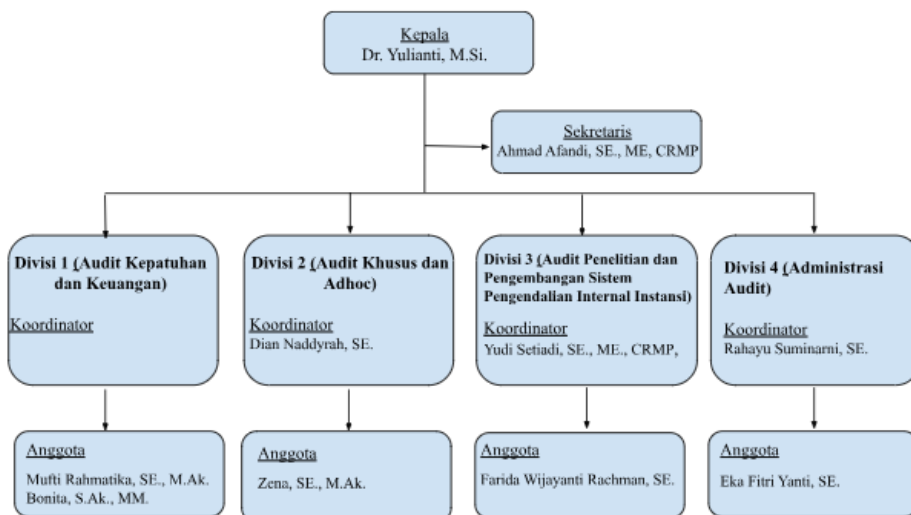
Kepala
Dr. Yulianti, M.Si.

Sekretaris
Ahmad Afandi, SE., ME, CRMP

Divisi 1 (Audit Kepatuhan dan Keuangan)
Koordinator

Anggota
Mufti Rahmatika, SE., M.Ak.
Bonita, S.Ak., MM.

Divisi 2 (Audit Khusus dan Adhoc)
Koordinator
Dian Naddyrah, SE.

Anggota
Zena, SE., M.Ak.

Divisi 3 (Audit Penelitian dan Pengembangan Sistem Pengendalian Internal Instansi)
Koordinator
Yudi Setiadi, SE., ME., CRMP,

Anggota
Farida Wijayanti Rachman, SE.

Divisi 4 (Administrasi Audit)
Koordinator
Rahayu Suminarni, SE.

Anggota
Eka Fitri Yanti, SE.